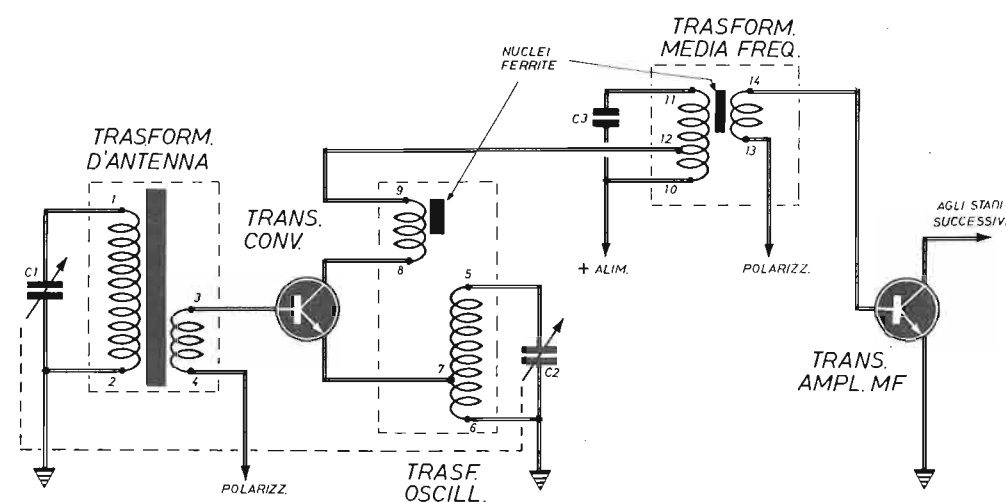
TRASFORM. MEDIA FREQ.

NUCLEI FERRITE

C3

11

12

13

14

10

TRASFORM. D'ANTENNA

1

2

3

4

C1

TRANS. CONV.

9

8

5

7

6

C2

+ ALIM.

POLARIZZ.

AGLI STADI SUCCESSIVI

TRANS. AMPL. MF

POLARIZZ.

TRASF. OSCILL.